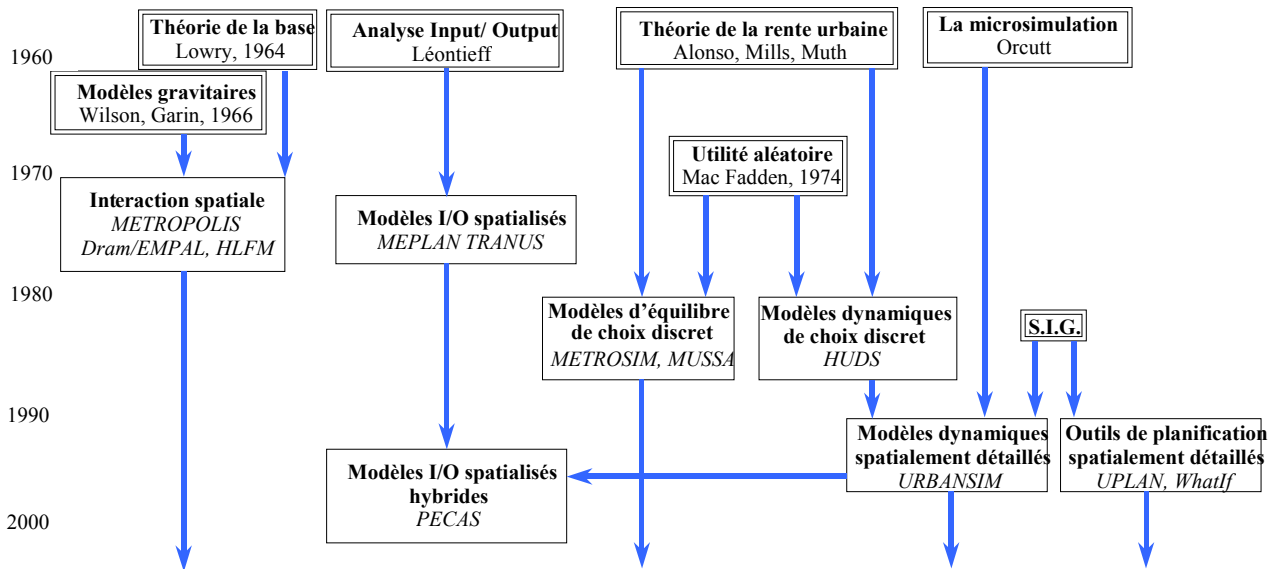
1960

Théorie de la base
Lowry, 1964

Analyse Input/ Output
Léontieff

Théorie de la rente urbaine
Alonso, Mills, Muth

La microsimulation
Orcutt

Modèles gravitaires
Wilson, Garin, 1966

1970

Utilité aléatoire
Mac Fadden, 1974

Interaction spatiale
*METROPOLIS*
*Dram/EMPAL, HLFM*

Modèles I/O spatialisés
*MEPLAN TRANUS*

1980

Modèles d'équilibre de choix discret
*METROSIM, MUSSA*

Modèles dynamiques de choix discret
*HUDS*

S.I.G.

1990

Modèles dynamiques spatialement détaillés
*URBANSIM*

Outils de planification spatialement détaillés
*UPLAN, WhatIf*

Modèles I/O spatialisés hybrides
*PECAS*

2000